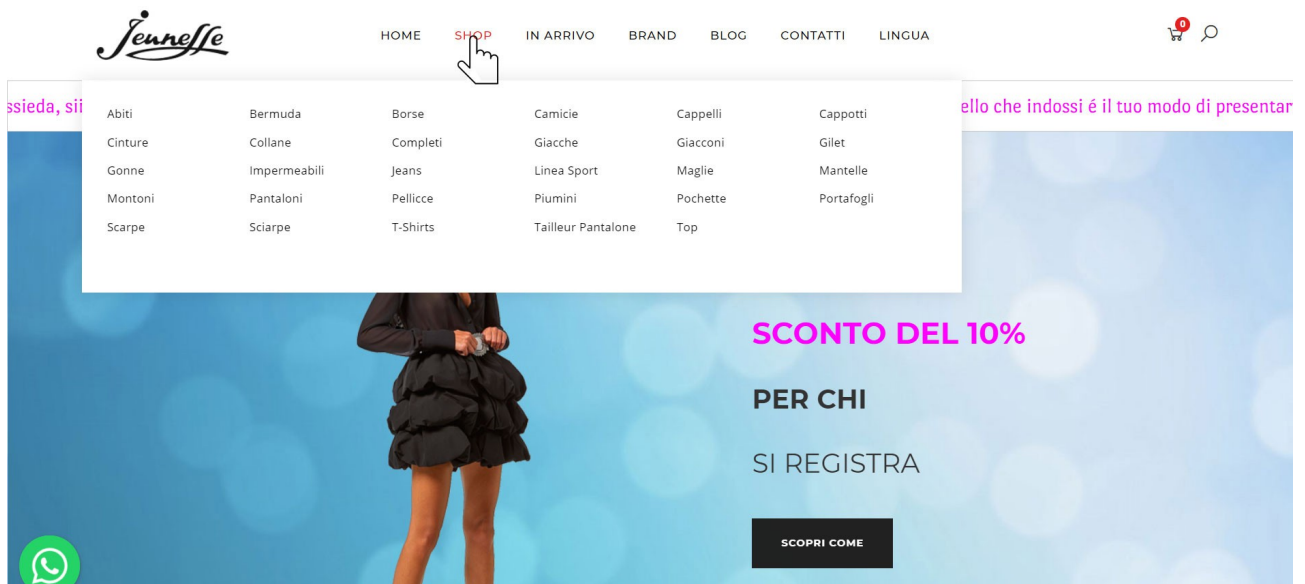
Jenneffe

HOME SHOP IN ARRIVO BRAND BLOG CONTATTI LINGUA

0

ssieda, sii

ello che indossi é il tuo modo di presentar

| Abiti | Bermuda | Borse | Camicie | Cappelli | Cappotti |
|---|---|---|---|---|---|
| Cinture | Collane | Completi | Giacche | Giacconi | Gilet |
| Gonne | Impermeabili | Jeans | Linea Sport | Maglie | Mantelle |
| Montoni | Pantaloni | Pellicce | Piumini | Pochette | Portafogli |
| Scarpe | Sciarpe | T-Shirts | Tailleur Pantalone | Top | |

SCONTO DEL 10%

PER CHI

SI REGISTRA

SCOPRI COME